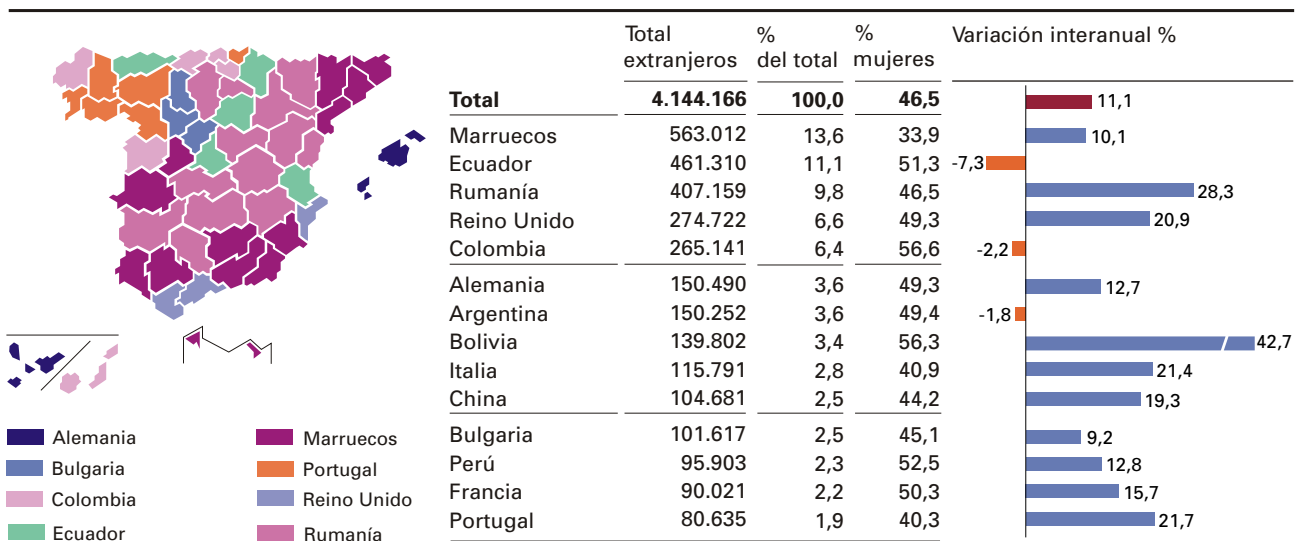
Alemania
Bulgaria
Colombia
Ecuador
Marruecos
Portugal
Reino Unido
Rumanía

| | Total extranjeros | % del total | % mujeres | Variación interanual % |
|---|---|---|---|---|
| **Total** | **4.144.166** | **100,0** | **46,5** | 11,1 |
| Marruecos | 563.012 | 13,6 | 33,9 | 10,1 |
| Ecuador | 461.310 | 11,1 | 51,3 | -7,3 |
| Rumanía | 407.159 | 9,8 | 46,5 | 28,3 |
| Reino Unido | 274.722 | 6,6 | 49,3 | 20,9 |
| Colombia | 265.141 | 6,4 | 56,6 | -2,2 |
| Alemania | 150.490 | 3,6 | 49,3 | 12,7 |
| Argentina | 150.252 | 3,6 | 49,4 | -1,8 |
| Bolivia | 139.802 | 3,4 | 56,3 | 42,7 |
| Italia | 115.791 | 2,8 | 40,9 | 21,4 |
| China | 104.681 | 2,5 | 44,2 | 19,3 |
| Bulgaria | 101.617 | 2,5 | 45,1 | 9,2 |
| Perú | 95.903 | 2,3 | 52,5 | 12,8 |
| Francia | 90.021 | 2,2 | 50,3 | 15,7 |
| Portugal | 80.635 | 1,9 | 40,3 | 21,7 |